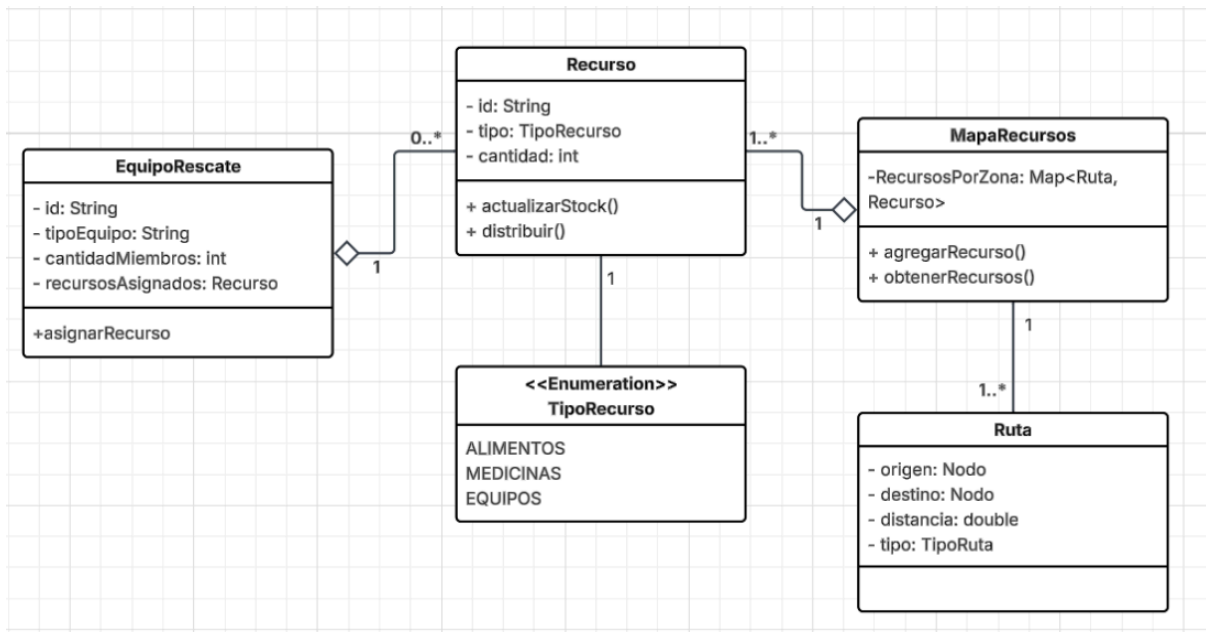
Recurso

- id: String
- tipo: TipoRecurso
- cantidad: int

+ actualizarStock()
+ distribuir()

0..*

1..*

EquipoRescate

- id: String
- tipoEquipo: String
- cantidadMiembros: int
- recursosAsignados: Recurso

+asignarRecurso

1

MapaRecursos

-RecursosPorZona: Map<Ruta, Recurso>

+ agregarRecurso()
+ obtenerRecursos()

1

1

1

1..*

<<Enumeration>>
TipoRecurso

ALIMENTOS
MEDICINAS
EQUIPOS

Ruta

- origen: Nodo
- destino: Nodo
- distancia: double
- tipo: TipoRuta